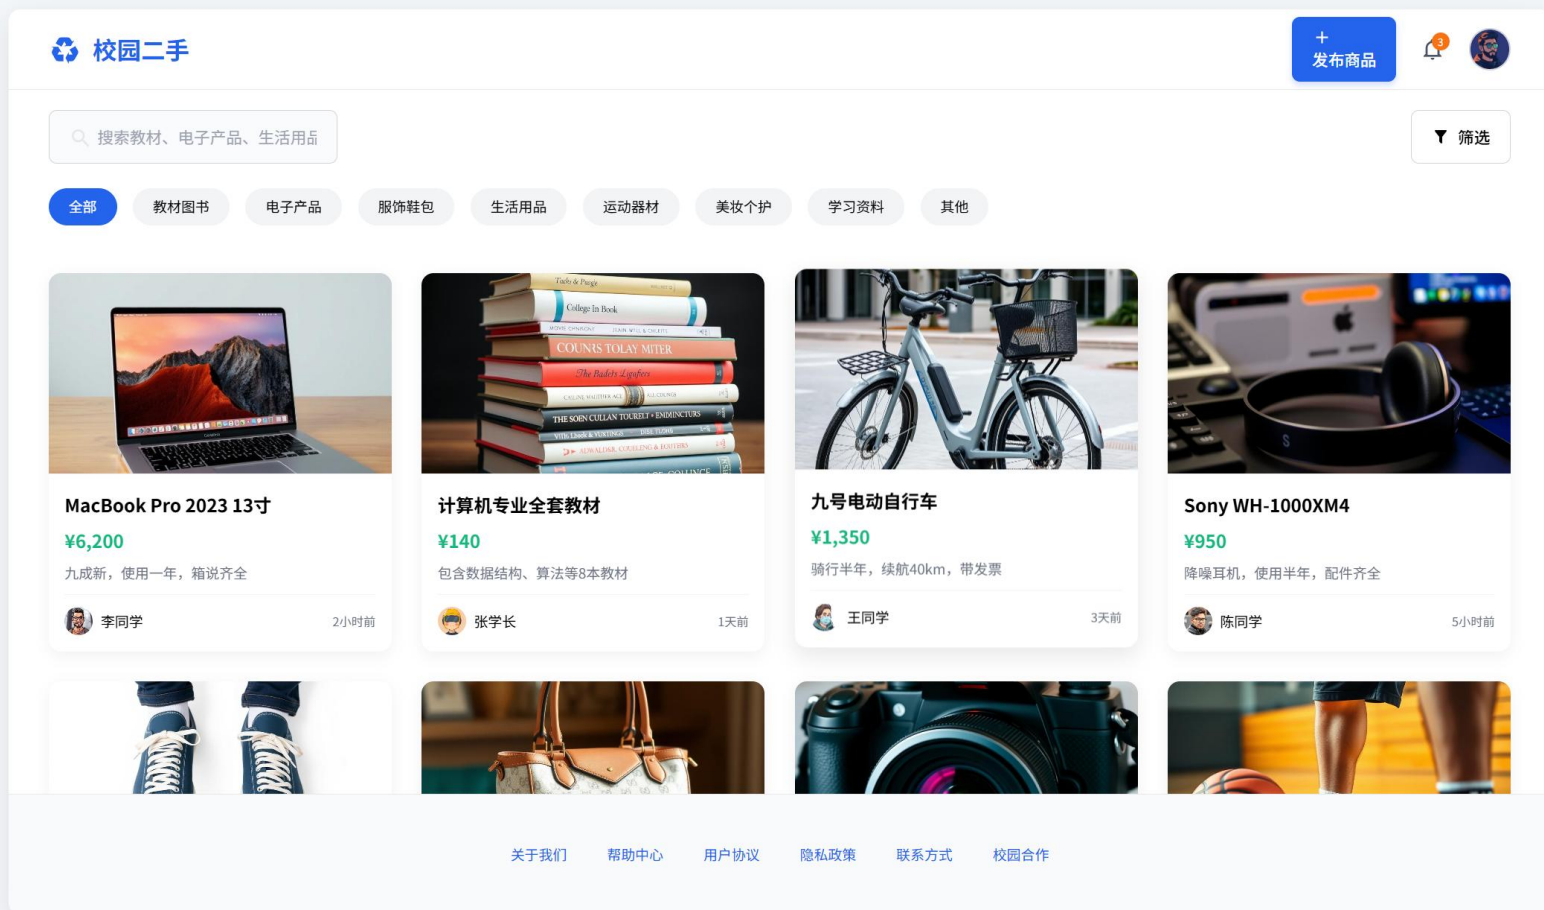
校园二手

+
发布商品

3

搜索教材、电子产品、生活用品

筛选

全部 教材图书 电子产品 服饰鞋包 生活用品 运动器材 美妆个护 学习资料 其他

MacBook Pro 2023 13寸
¥6,200
九成新，使用一年，箱说齐全
李同学 2小时前

Tuchs & Prags
College In Book
COUNTS TOLAY MITER
The Badels Lyndfees
THE SOEN CULLAN TOURELT • ENDMINCTURS

计算机专业全套教材
¥140
包含数据结构、算法等8本教材
张学长 1天前

九号电动自行车
¥1,350
骑行半年，续航40km，带发票
王同学 3天前

Sony WH-1000XM4
¥950
降噪耳机，使用半年，配件齐全
陈同学 5小时前

关于我们 帮助中心 用户协议 隐私政策 联系方式 校园合作